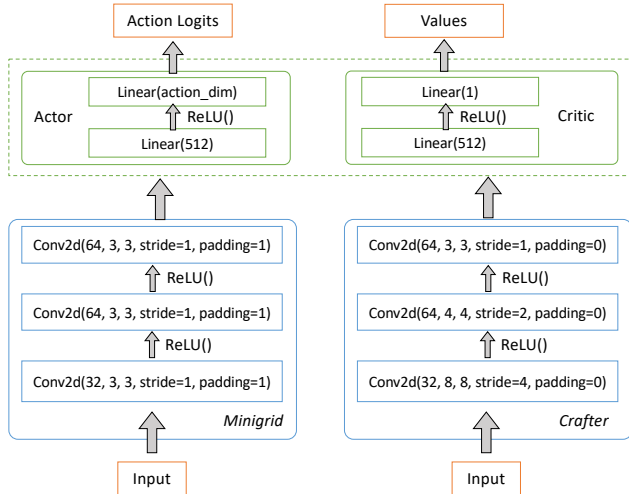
Action Logits

Values

Actor

Linear(action_dim)

ReLU()

Linear(512)

Linear(1)

ReLU()

Linear(512)

Critic

Conv2d(64, 3, 3, stride=1, padding=1)

ReLU()

Conv2d(64, 3, 3, stride=1, padding=1)

ReLU()

Conv2d(32, 3, 3, stride=1, padding=1)

Minigrid

Conv2d(64, 3, 3, stride=1, padding=0)

ReLU()

Conv2d(64, 4, 4, stride=2, padding=0)

ReLU()

Conv2d(32, 8, 8, stride=4, padding=0)

Crafter

Input

Input